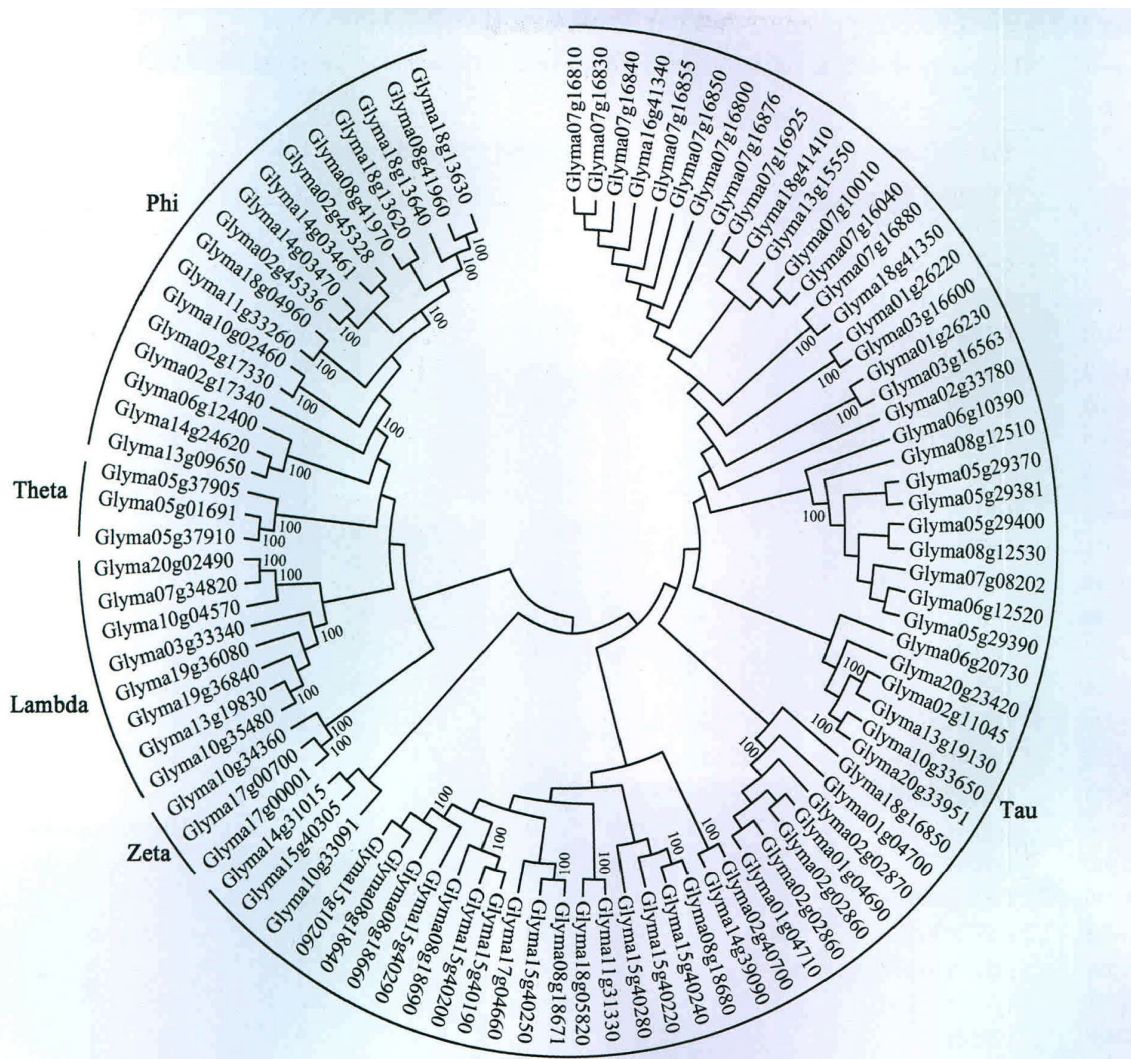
Phi

Glyma18g13630
Glyma08g41960
Glyma18g13640
Glyma18g13620
Glyma08g41970
Glyma02g45328
Glyma14g03461
Glyma14g03470
Glyma02g45336
Glyma18g04960
Glyma11g33260
Glyma10g02460
Glyma02g17330
Glyma02g17340
Glyma06g12400
Glyma14g24620
Glyma13g09650

Theta

Glyma05g37905
Glyma05g01691
Glyma05g37910
Glyma20g02490
Glyma07g34820
Glyma10g04570
Glyma03g33340
Glyma19g36080
Glyma19g36840

Lambda

Glyma13g19830
Glyma10g35480
Glyma10g34360
Glyma17g00700
Glyma17g00001
Glyma14g31015
Glyma15g40305
Glyma10g33091

Zeta

Glyma15g10260
Glyma08g18640
Glyma08g18660
Glyma15g40290
Glyma08g18690
Glyma15g40200
Glyma15g40190
Glyma17g04660
Glyma15g40250
Glyma08g18671
Glyma18g05820
Glyma11g31330
Glyma15g40280
Glyma15g40220
Glyma15g40240
Glyma08g18680
Glyma14g39090
Glyma02g40700
Glyma01g04710
Glyma02g02860
Glyma02g02860
Glyma01g04690
Glyma02g02870
Glyma01g04700
Glyma18g16850
Glyma20g33951
Glyma10g33650
Glyma13g19130
Glyma02g11045
Glyma20g23420
Glyma06g20730
Glyma05g29390
Glyma06g12520
Glyma07g08202
Glyma08g12530
Glyma05g29400
Glyma05g29381
Glyma05g29370
Glyma08g12510
Glyma06g10390
Glyma02g33780
Glyma03g16563
Glyma01g26230
Glyma03g16600
Glyma01g26220
Glyma18g41350
Glyma07g16880
Glyma07g16040
Glyma07g10010
Glyma13g15550
Glyma18g41410
Glyma07g16925
Glyma07g16876
Glyma07g16800
Glyma07g16850
Glyma07g16855
Glyma16g41340
Glyma07g16840
Glyma07g16830
Glyma07g16810

Tau

100
100
100
100
100
100
100
100
100
100
100
100
100
100
100
100
100
100
100
100
100
100
100
100
100
100
100
100
100